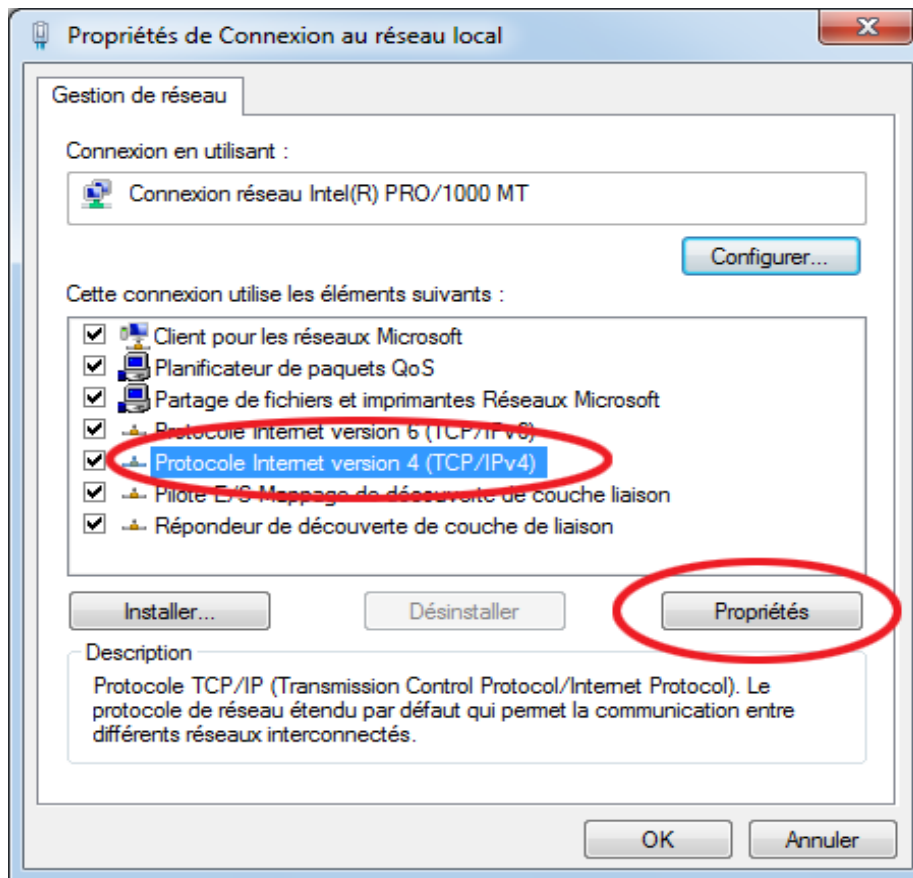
Propriétés de Connexion au réseau local

Gestion de réseau

Connexion en utilisant :

Connexion réseau Intel(R) PRO/1000 MT

Configurer...

Cette connexion utilise les éléments suivants :

Client pour les réseaux Microsoft
Planificateur de paquets QoS
Partage de fichiers et imprimantes Réseaux Microsoft
Protocole Internet version 6 (TCP/IPv6)
Protocole Internet version 4 (TCP/IPv4)
Pilote E/S Mappage de découverte de couche liaison
Répondeur de découverte de couche de liaison

Installer...
Désinstaller
Propriétés

Description

Protocole TCP/IP (Transmission Control Protocol/Internet Protocol). Le protocole de réseau étendu par défaut qui permet la communication entre différents réseaux interconnectés.

OK
Annuler